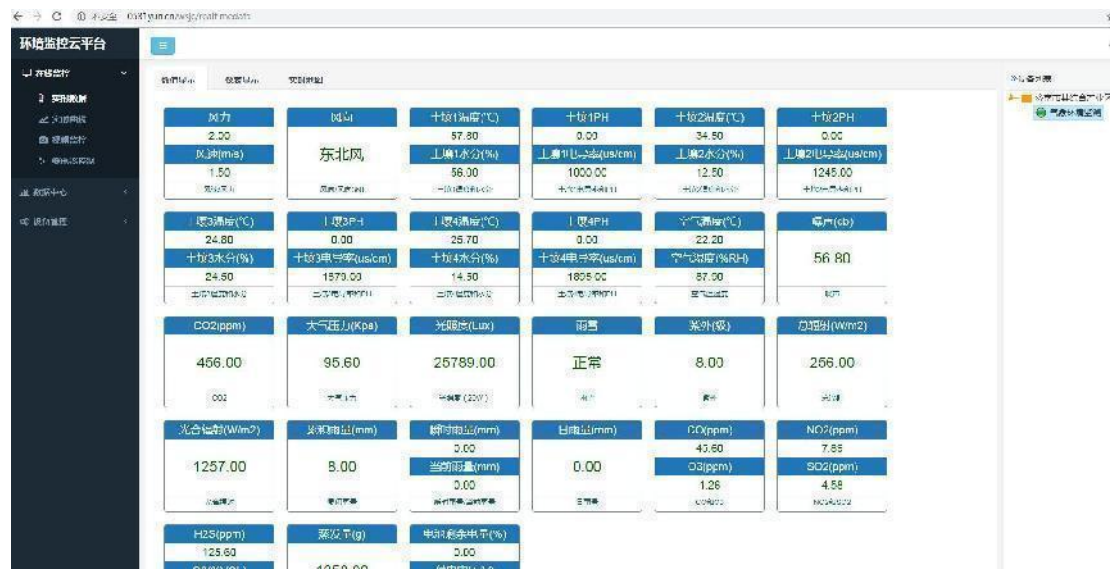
← → C ⓘ 不安全 0037yun.cn/wsjc/realt module

环境监控云平台

实时监控
实时数据
历史曲线
视频监控
继电器控制
数据中心
设备管理

数据展示 数据列表 实时地图

| 风力 | 风向 | 土壤1温度(℃) | 土壤1PH | 土壤2温度(℃) | 土壤2PH |
|---|---|---|---|---|---|
| 2.00 | 东北风 | 57.80 | 0.00 | 34.50 | 0.00 |
| 风速(m/s) | | 土壤1水分(%) | 土壤1电导率(us/cm) | 土壤2水分(%) | 土壤2电导率(us/cm) |
| 1.50 | | 56.00 | 1000.00 | 12.50 | 1245.00 |

| 土壤3温度(℃) | 土壤3PH | 土壤4温度(℃) | 土壤4PH | 空气温度(℃) | 噪声(db) |
|---|---|---|---|---|---|
| 24.80 | 0.00 | 25.70 | 0.00 | 22.20 | 56.80 |
| 土壤3水分(%) | 土壤3电导率(us/cm) | 土壤4水分(%) | 土壤4电导率(us/cm) | 空气湿度(%RH) | |
| 24.50 | 1570.00 | 14.50 | 1805.00 | 87.00 | |

| CO2(ppm) | 大气压力(Kpa) | 光照度(Lux) | 雨雪 | 紫外(级) | 总辐射(W/m2) |
|---|---|---|---|---|---|
| 456.00 | 95.60 | 25789.00 | 正常 | 8.00 | 256.00 |
| CO2 | 大气压力 | 光照度(20W) | 雨雪 | 紫外 | 总辐射 |

| 光合辐射(W/m2) | 累积雨量(mm) | 瞬时雨量(mm) | 日雨量(mm) | CO(ppm) | NO2(ppm) |
|---|---|---|---|---|---|
| 1257.00 | 8.00 | 0.00 | 0.00 | 43.60 | 7.85 |
| | | 当前雨量(mm) | | O3(ppm) | SO2(ppm) |
| | | 0.00 | | 1.26 | 4.58 |

| H2S(ppm) | 蒸发量(g) | 电池剩余电量(%) |
|---|---|---|
| 125.60 | 1250.00 | 0.00 |

设备列表
气象站测试